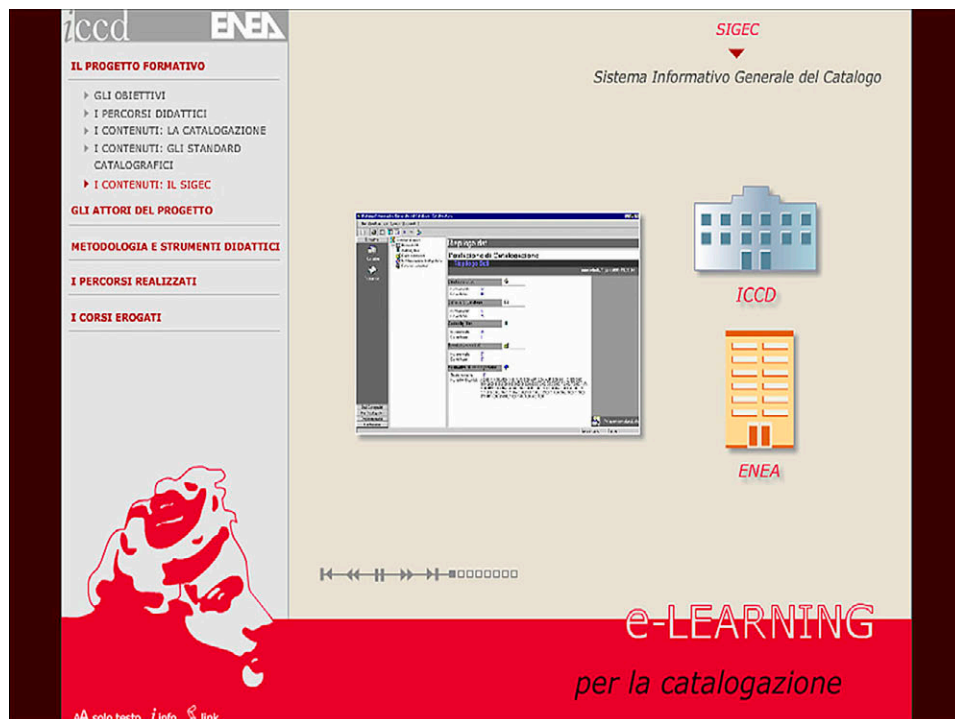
iccd ENEA

IL PROGETTO FORMATIVO

GLI OBIETTIVI
I PERCORSI DIDATTICI
I CONTENUTI: LA CATALOGAZIONE
I CONTENUTI: GLI STANDARD CATALOGRAFICI
I CONTENUTI: IL SIGEC

GLI ATTORI DEL PROGETTO

METODOLOGIA E STRUMENTI DIDATTICI

I PERCORSI REALIZZATI

I CORSI EROGATI

SIGEC

Sistema Informativo Generale del Catalogo

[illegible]

ICCD

ENEA

e-LEARNING

per la catalogazione

solo testo info link